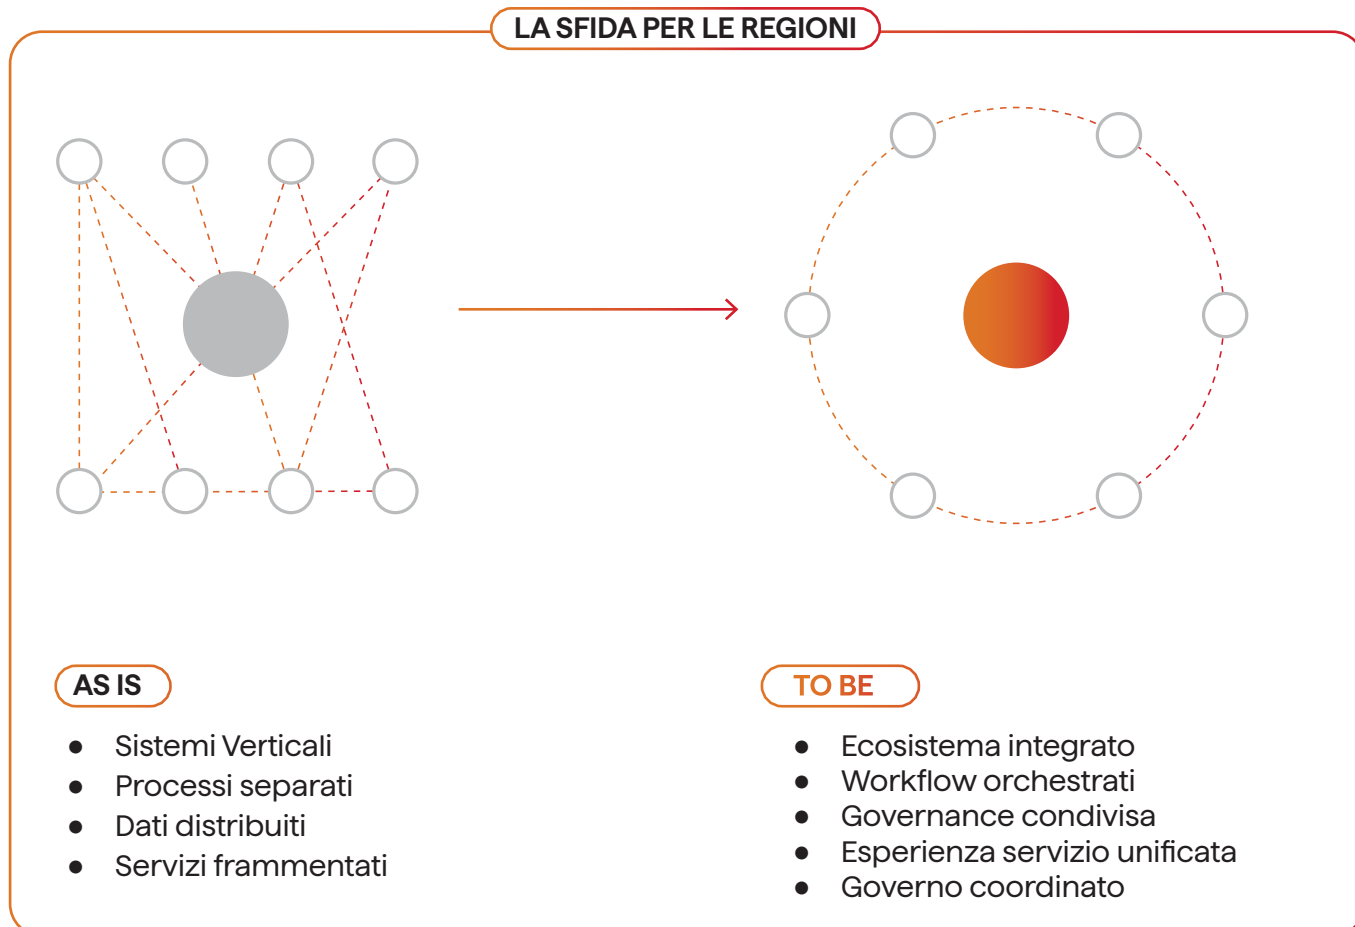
LA SFIDA PER LE REGIONI

AS IS

- Sistemi Verticali
- Processi separati
- Dati distribuiti
- Servizi frammentati

TO BE

- Ecosistema integrato
- Workflow orchestrati
- Governance condivisa
- Esperienza servizio unificata
- Governo coordinato